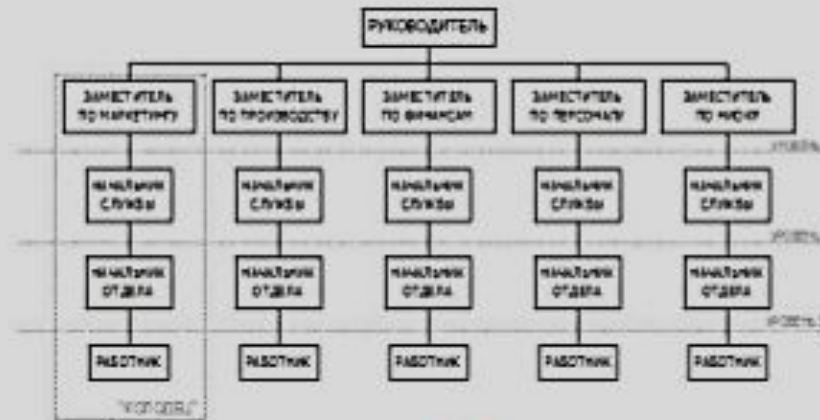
РУКОВОДИТЕЛЬ

ЗАМЕСТИТЕЛЬ ПО МАРКЕТИНГУ

ЗАМЕСТИТЕЛЬ ПО ПРОИЗВОДСТВУ

ЗАМЕСТИТЕЛЬ ПО ФИНАНСАМ

ЗАМЕСТИТЕЛЬ ПО ПЕРСОНАЛУ

ЗАМЕСТИТЕЛЬ ПО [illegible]

УРОВЕНЬ

НАЧАЛЬНИК СЛУЖБЫ

НАЧАЛЬНИК СЛУЖБЫ

НАЧАЛЬНИК СЛУЖБЫ

НАЧАЛЬНИК СЛУЖБЫ

НАЧАЛЬНИК СЛУЖБЫ

УРОВЕНЬ

НАЧАЛЬНИК ОТДЕЛА

НАЧАЛЬНИК ОТДЕЛА

НАЧАЛЬНИК ОТДЕЛА

НАЧАЛЬНИК ОТДЕЛА

НАЧАЛЬНИК ОТДЕЛА

УРОВЕНЬ

РАБОТНИК

РАБОТНИК

РАБОТНИК

РАБОТНИК

РАБОТНИК

"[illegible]"